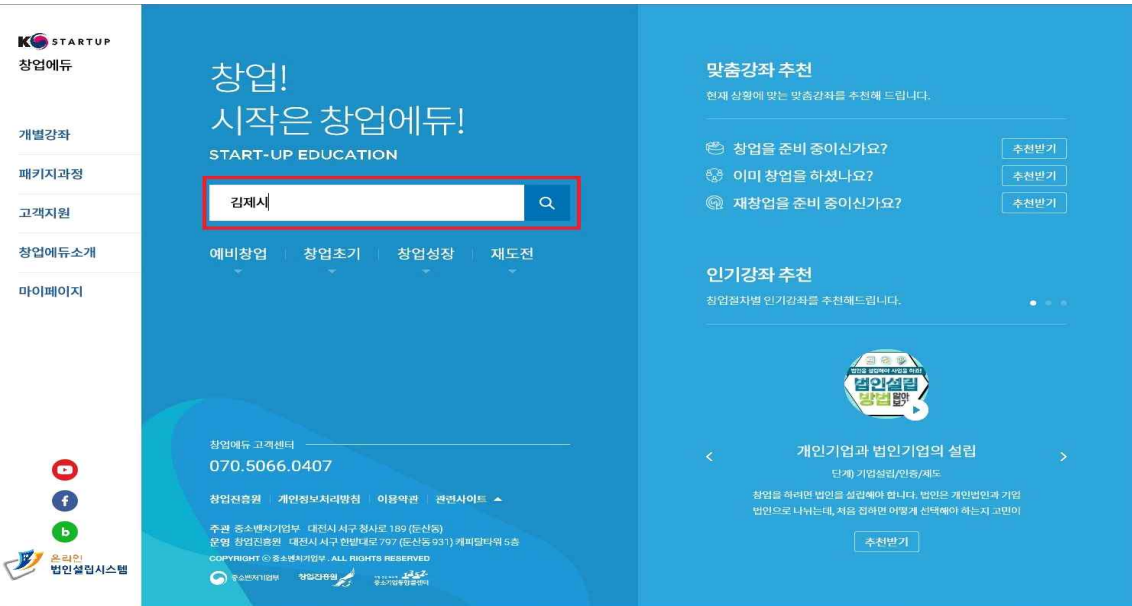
K STARTUP
창업에듀

개별강좌
패키지과정
고객지원
창업에듀소개
마이페이지

온라인
법인설립시스템

창업!
시작은 창업에듀!
START-UP EDUCATION

김제시

예비창업 | 창업초기 | 창업성장 | 재도전

창업에듀 고객센터
070.5066.0407

창업진흥원 | 개인정보처리방침 | 이용약관 | 관련사이트 ▲

주관 중소벤처기업부 대전시 서구 청사로 189 (둔산동)
운영 창업진흥원 대전시 서구 한밭대로 797 (둔산동 931) 캐피탈타워 5층
COPYRIGHT © 중소벤처기업부. ALL RIGHTS RESERVED

중소벤처기업부 창업진흥원 중소기업통합콜센터

맞춤강좌 추천
현재 상황에 맞는 맞춤강좌를 추천해 드립니다.

창업을 준비 중이신가요? 추천받기
이미 창업을 하셨나요? 추천받기
재창업을 준비 중이신가요? 추천받기

인기강좌 추천
창업절차별 인기강좌를 추천해드립니다.

법인설립 방법

개인기업과 법인기업의 설립
단계) 기업설립/인증/제도
창업을 하려면 법인을 설립해야 합니다. 법인은 개인법인과 기업법인으로 나뉘는데, 처음 접하면 어떻게 선택해야 하는지 고민이

추천받기